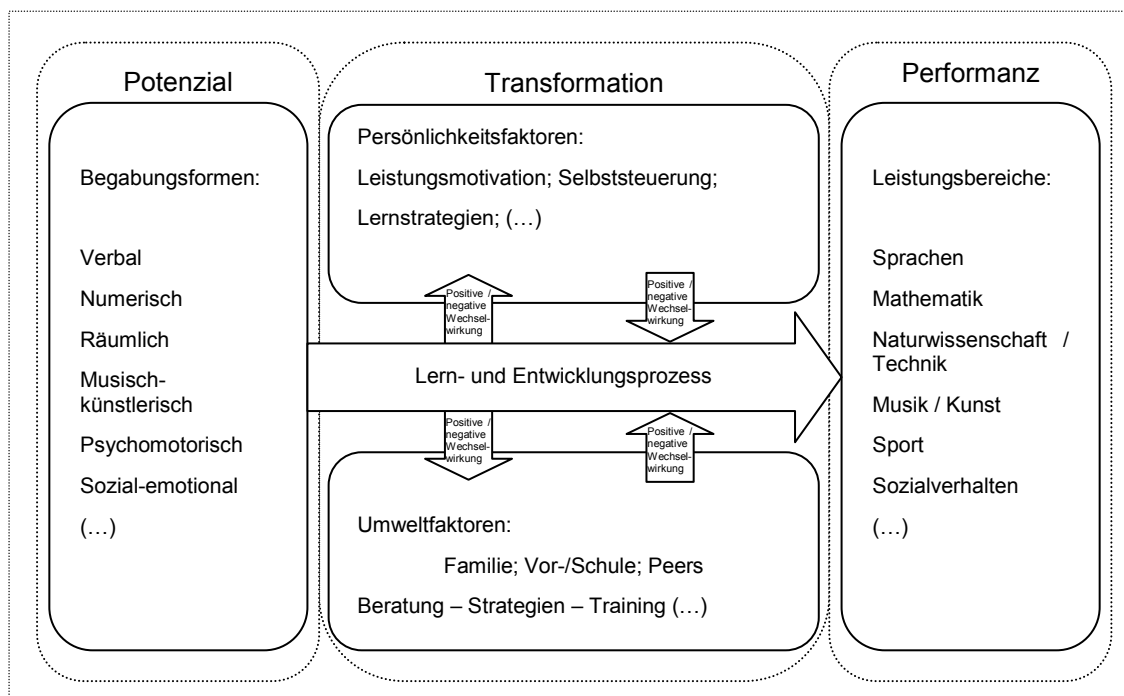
Potenzial

Begabungsformen:

Verbal

Numerisch

Räumlich

Musisch-künstlerisch

Psychomotorisch

Sozial-emotional

(…)

Transformation

Persönlichkeitsfaktoren:

Leistungsmotivation; Selbststeuerung;

Lernstrategien; (…)

Positive / negative Wechselwirkung

Positive / negative Wechselwirkung

Lern- und Entwicklungsprozess

Positive / negative Wechselwirkung

Positive / negative Wechselwirkung

Umweltfaktoren:

Familie; Vor-/Schule; Peers

Beratung – Strategien – Training (…)

Performanz

Leistungsbereiche:

Sprachen

Mathematik

Naturwissenschaft / Technik

Musik / Kunst

Sport

Sozialverhalten

(…)